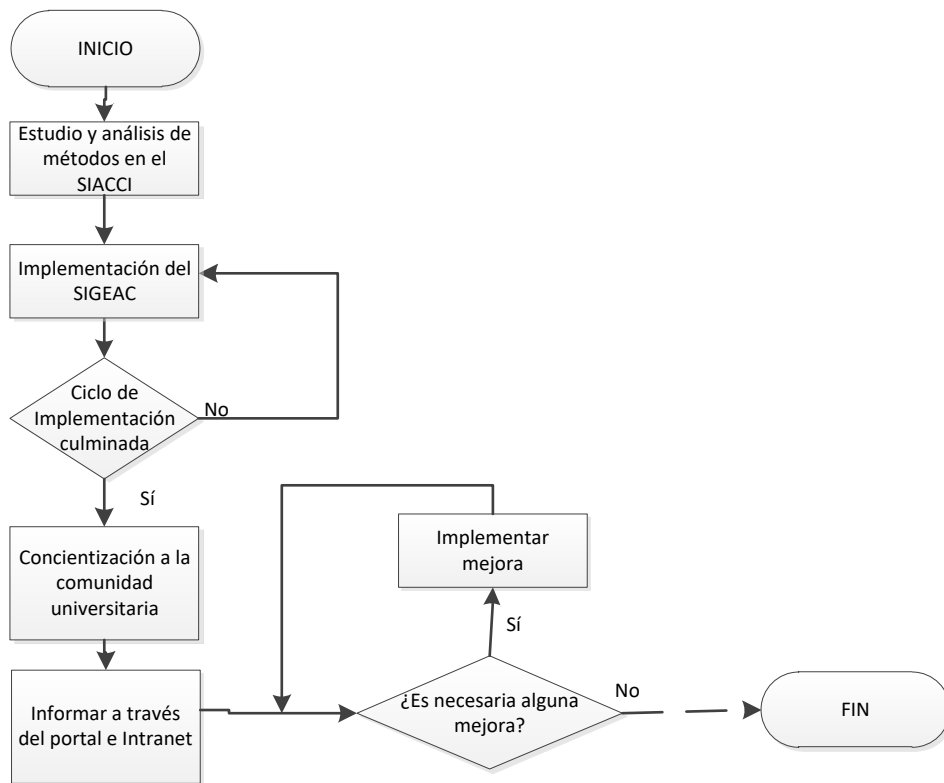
INICIO

Estudio y análisis de métodos en el SIACCI

Implementación del SIGEAC

Ciclo de Implementación culminada

No

Sí

Concientización a la comunidad universitaria

Implementar mejora

Sí

Informar a través del portal e Intranet

¿Es necesaria alguna mejora?

No

FIN